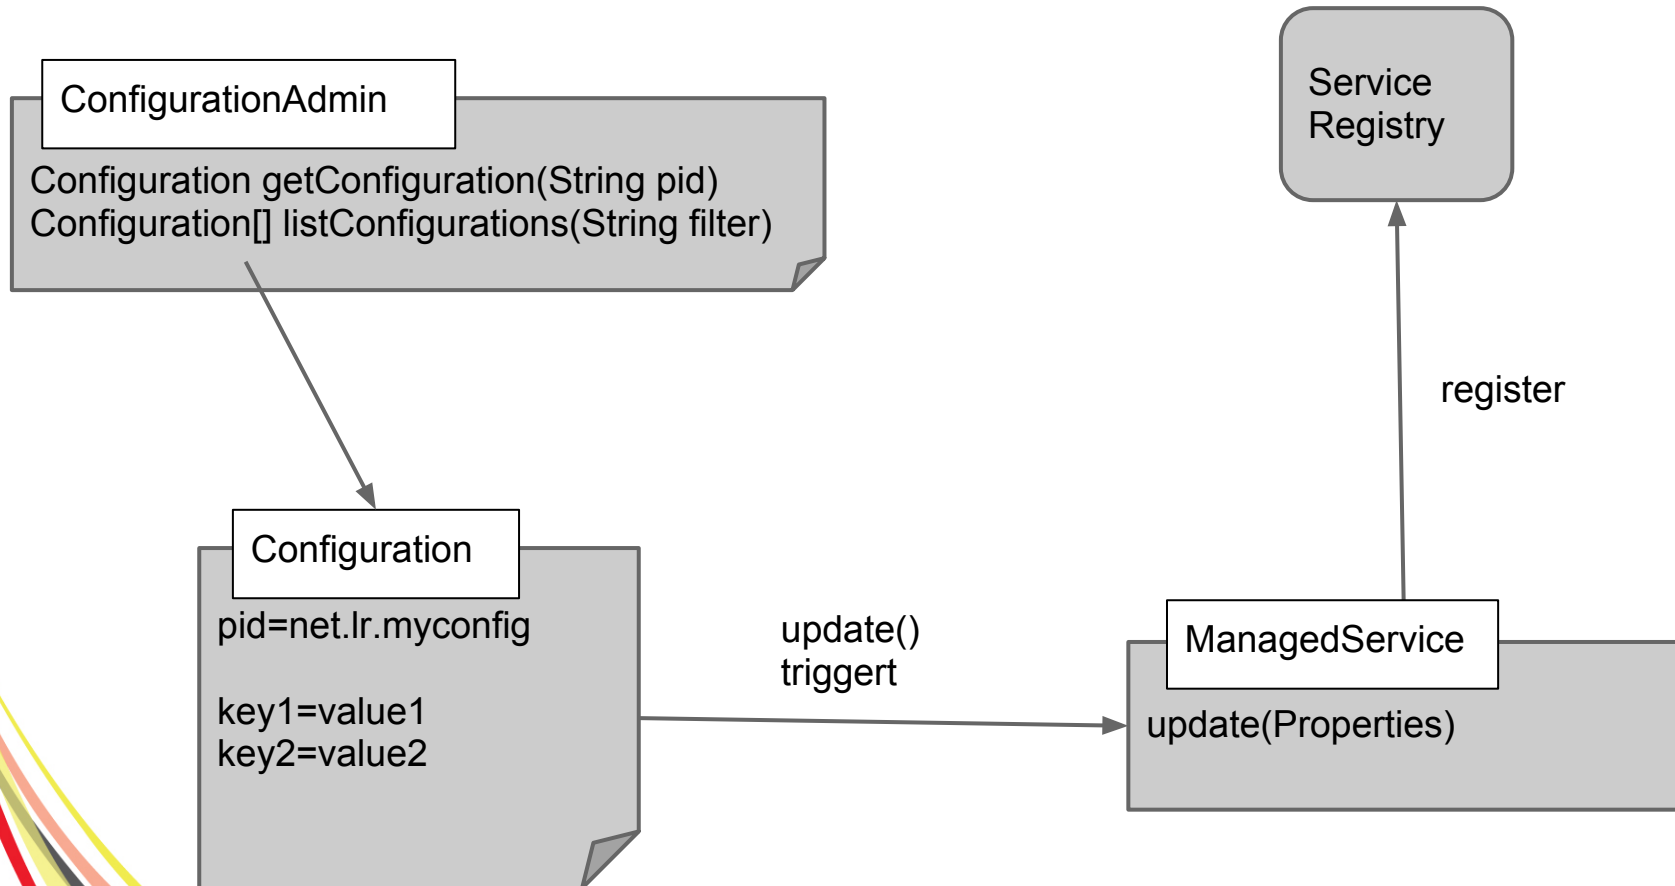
ConfigurationAdmin

Configuration getConfiguration(String pid)
Configuration[] listConfigurations(String filter)

Service Registry

register

Configuration

pid=net.lr.myconfig

key1=value1
key2=value2

update()
triggert

ManagedService

update(Properties)